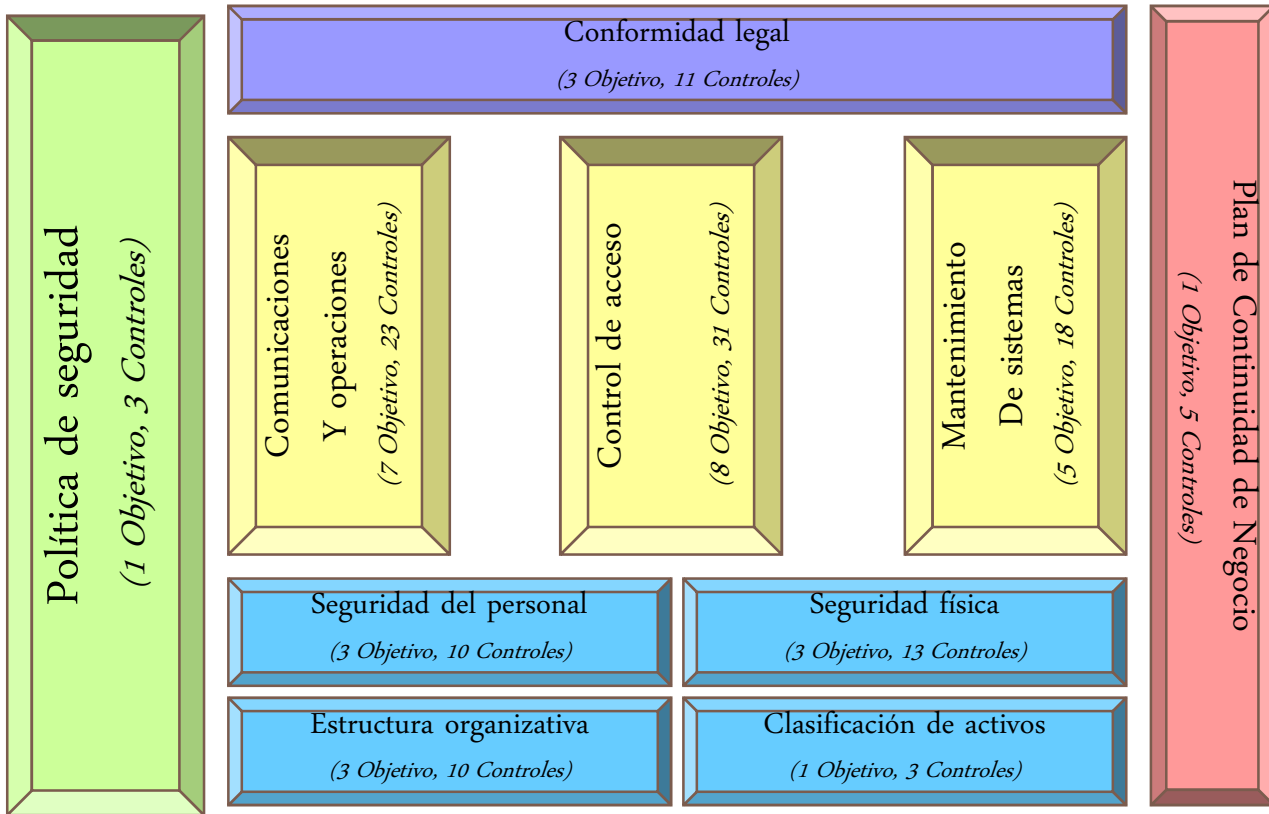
Política de seguridad
(1 Objetivo, 3 Controles)

Conformidad legal
(3 Objetivo, 11 Controles)

Comunicaciones Y operaciones
(7 Objetivo, 23 Controles)

Control de acceso
(8 Objetivo, 31 Controles)

Mantenimiento De sistemas
(5 Objetivo, 18 Controles)

Plan de Continuidad de Negocio
(1 Objetivo, 5 Controles)

Seguridad del personal
(3 Objetivo, 10 Controles)

Seguridad física
(3 Objetivo, 13 Controles)

Estructura organizativa
(3 Objetivo, 10 Controles)

Clasificación de activos
(1 Objetivo, 3 Controles)